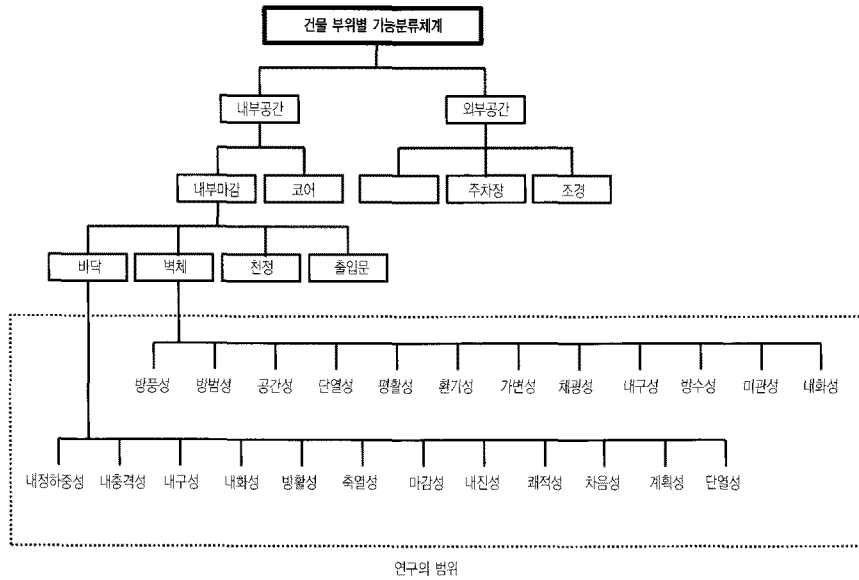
건물 부위별 기능분류체계

내부공간

외부공간

내부마감

코어

주차장

조경

바닥

벽체

천정

출입문

방풍성 방범성 공간성 단열성 평활성 환기성 가변성 채광성 내구성 방수성 미관성 내화성

내정하중성 내충격성 내구성 내화성 빙활성 축열성 마감성 내진성 쾌적성 차음성 계획성 단열성

연구의 범위